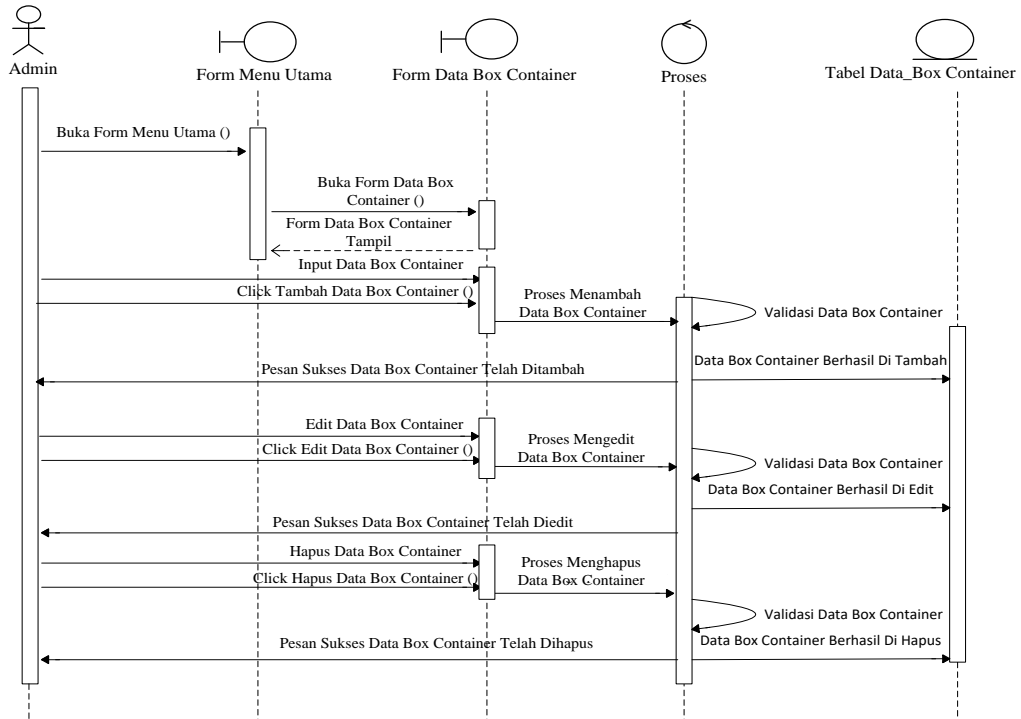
Admin

Form Menu Utama

Form Data Box Container

Proses

Tabel Data_Box Container

Buka Form Menu Utama ()

Buka Form Data Box Container ()

Form Data Box Container Tampil

Input Data Box Container

Click Tambah Data Box Container ()

Proses Menambah Data Box Container

Validasi Data Box Container

Data Box Container Berhasil Di Tambah

Pesan Sukses Data Box Container Telah Ditambah

Edit Data Box Container

Click Edit Data Box Container ()

Proses Mengedit Data Box Container

Validasi Data Box Container

Data Box Container Berhasil Di Edit

Pesan Sukses Data Box Container Telah Diedit

Hapus Data Box Container

Click Hapus Data Box Container ()

Proses Menghapus Data Box Container

Validasi Data Box Container

Data Box Container Berhasil Di Hapus

Pesan Sukses Data Box Container Telah Dihapus